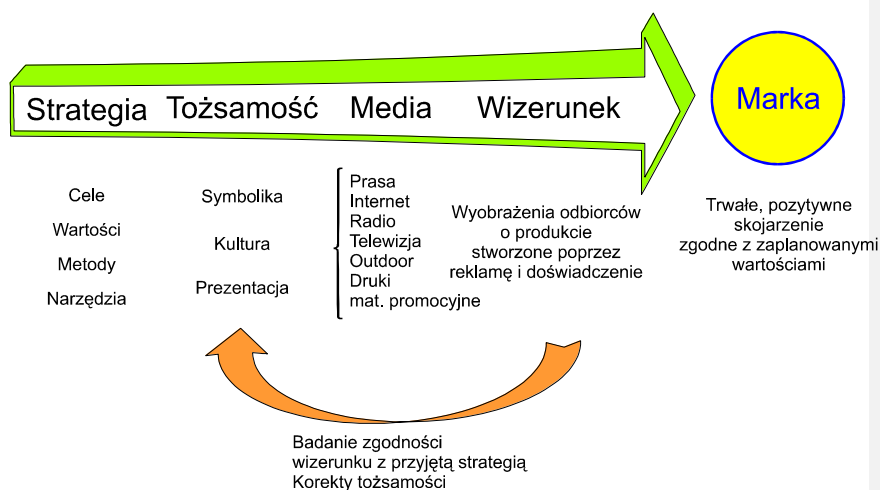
Strategia Tożsamość Media Wizerunek

Marka

Cele
Wartości
Metody
Narzędzia

Symbolika
Kultura
Prezentacja

Prasa
Internet
Radio
Telewizja
Outdoor
Druki
mat. promocyjne

Wyobrażenia odbiorców o produkcie stworzone poprzez reklamę i doświadczenie

Trwałe, pozytywne skojarzenie zgodne z zaplanowanymi wartościami

Badanie zgodności wizerunku z przyjętą strategią Korekty tożsamości